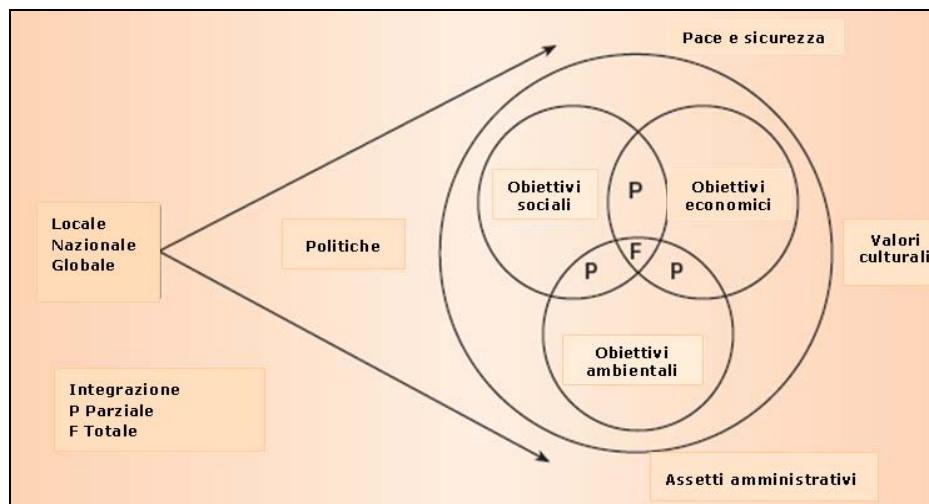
Pace e sicurezza

Locale
Nazionale
Globale

Politiche

Obiettivi sociali

P

Obiettivi economici

F

P

P

Obiettivi ambientali

Valori culturali

Integrazione
P Parziale
F Totale

Assetti amministrativi